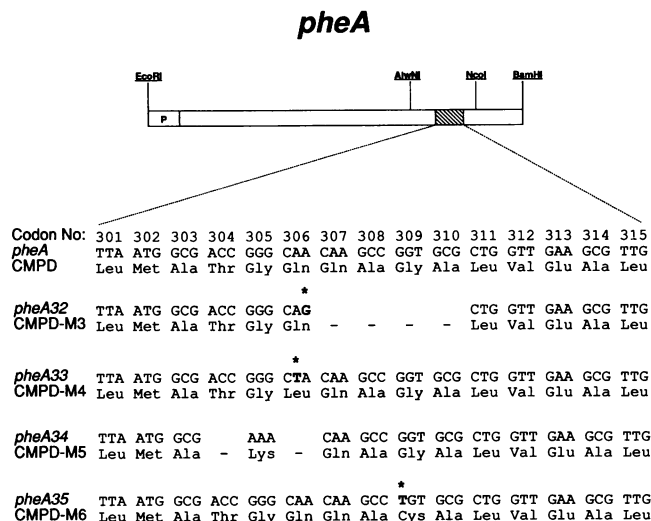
pheA

EcoRI AhwNI NcoI BamHI

P

| Codon No: | 301 | 302 | 303 | 304 | 305 | 306 | 307 | 308 | 309 | 310 | 311 | 312 | 313 | 314 | 315 |
|---|---|---|---|---|---|---|---|---|---|---|---|---|---|---|---|
| pheA | TTA | ATG | GCG | ACC | GGG | CAA | CAA | GCC | GGT | GCG | CTG | GTT | GAA | GCG | TTG |
| CMPD | Leu | Met | Ala | Thr | Gly | Gln | Gln | Ala | Gly | Ala | Leu | Val | Glu | Ala | Leu |
| | | | | | | * | | | | | | | | | |
| pheA32 | TTA | ATG | GCG | ACC | GGG | CAG | | | | | CTG | GTT | GAA | GCG | TTG |
| CMPD-M3 | Leu | Met | Ala | Thr | Gly | Gln | - | - | - | - | Leu | Val | Glu | Ala | Leu |
| | | | | | | * | | | | | | | | | |
| pheA33 | TTA | ATG | GCG | ACC | GGG | CTA | CAA | GCC | GGT | GCG | CTG | GTT | GAA | GCG | TTG |
| CMPD-M4 | Leu | Met | Ala | Thr | Gly | Leu | Gln | Ala | Gly | Ala | Leu | Val | Glu | Ala | Leu |
| pheA34 | TTA | ATG | GCG | | AAA | | CAA | GCC | GGT | GCG | CTG | GTT | GAA | GCG | TTG |
| CMPD-M5 | Leu | Met | Ala | - | Lys | - | Gln | Ala | Gly | Ala | Leu | Val | Glu | Ala | Leu |
| | | | | | | | | | * | | | | | | |
| pheA35 | TTA | ATG | GCG | ACC | GGG | CAA | CAA | GCC | TGT | GCG | CTG | GTT | GAA | GCG | TTG |
| CMPD-M6 | Leu | Met | Ala | Thr | Gly | Gln | Gln | Ala | Cys | Ala | Leu | Val | Glu | Ala | Leu |